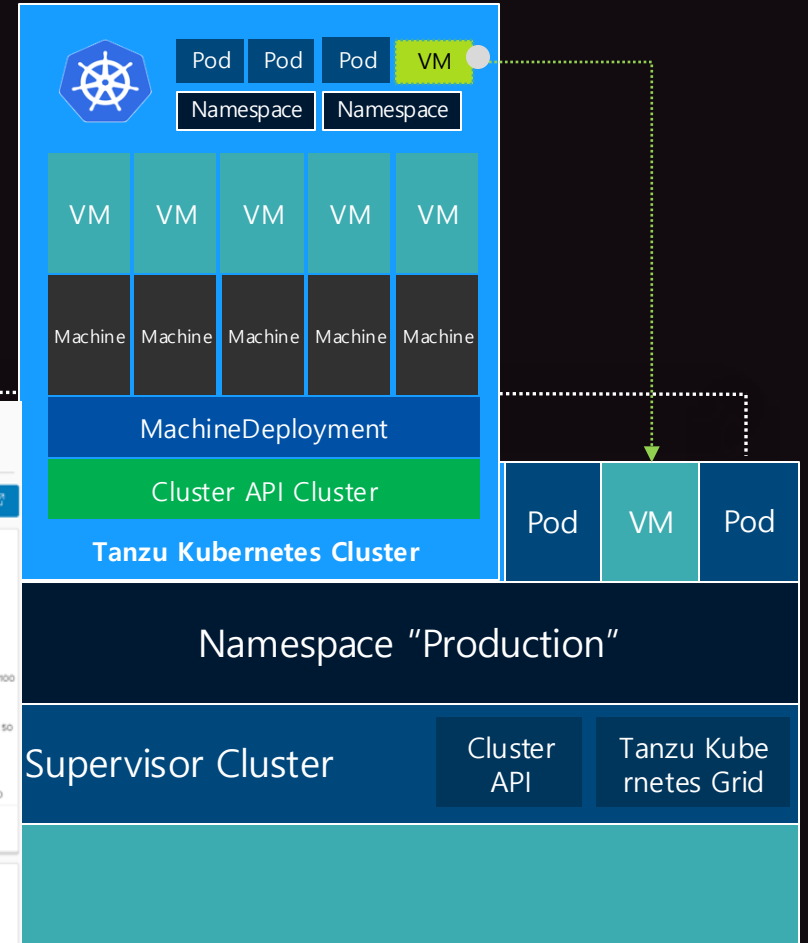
Pod Pod Pod VM

Namespace Namespace

VM VM VM VM VM

Machine Machine Machine Machine Machine

MachineDeployment

Cluster API Cluster

Tanzu Kubernetes Cluster

Pod VM Pod

Namespace “Production”

Supervisor Cluster

Cluster API

Tanzu Kube rnetes Grid